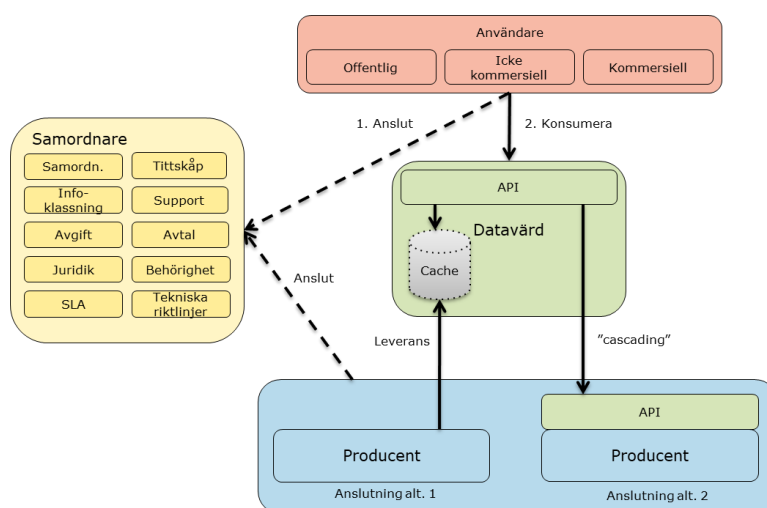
Användare

Offentlig

Icke kommersiell

Kommersiell

1. Anslut

2. Konsumera

Samordnare

Samordn.

Tittskåp

Info-klassning

Support

Avgift

Avtal

Juridik

Behörighet

SLA

Tekniska riktlinjer

API

Datavärd

Cache

Anslut

Leverans

”cascading”

API

Producent

Producent

Anslutning alt. 1

Anslutning alt. 2